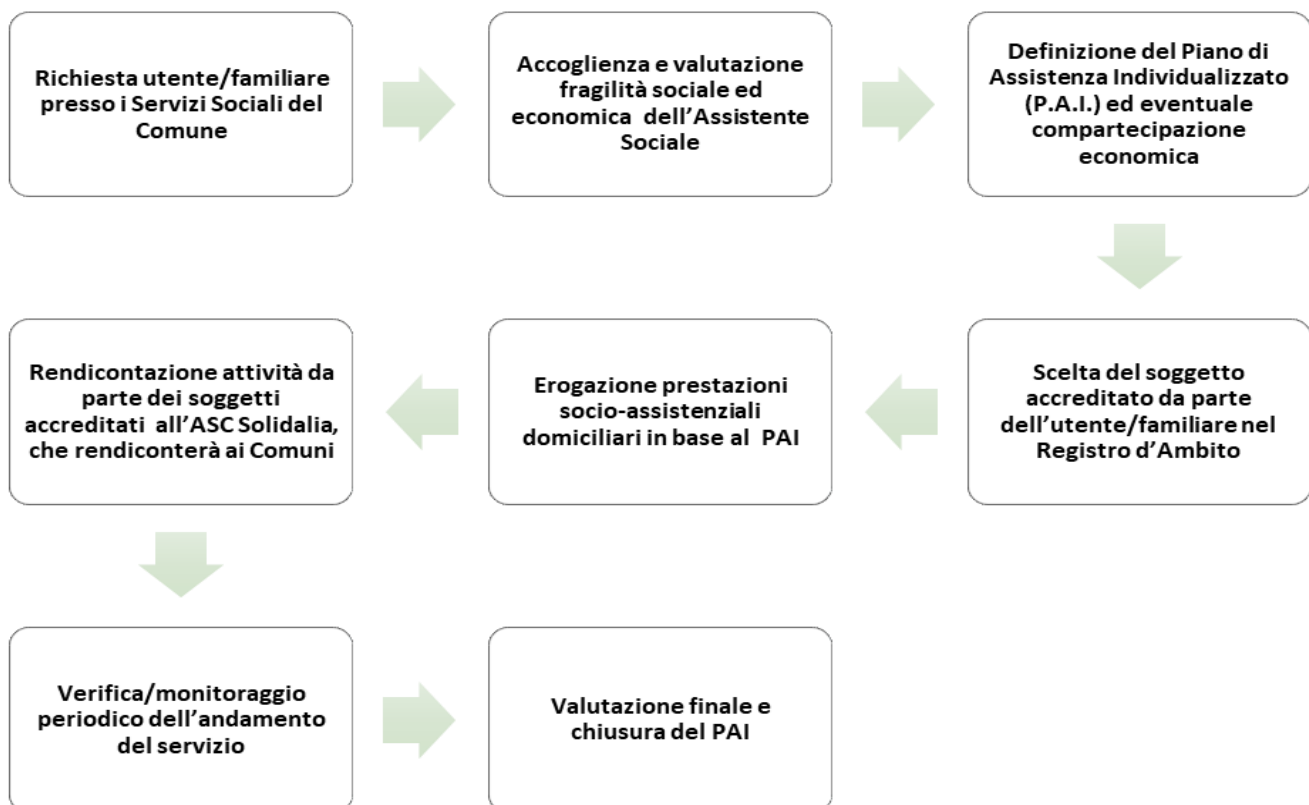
Richiesta utente/familiare presso i Servizi Sociali del Comune

Accoglienza e valutazione fragilità sociale ed economica dell’Assistente Sociale

Definizione del Piano di Assistenza Individualizzato (P.A.I.) ed eventuale compartecipazione economica

Scelta del soggetto accreditato da parte dell’utente/familiare nel Registro d’Ambito

Erogazione prestazioni socio-assistenziali domiciliari in base al PAI

Rendicontazione attività da parte dei soggetti accreditati all’ASC Solidalia, che rendiconterà ai Comuni

Verifica/monitoraggio periodico dell’andamento del servizio

Valutazione finale e chiusura del PAI